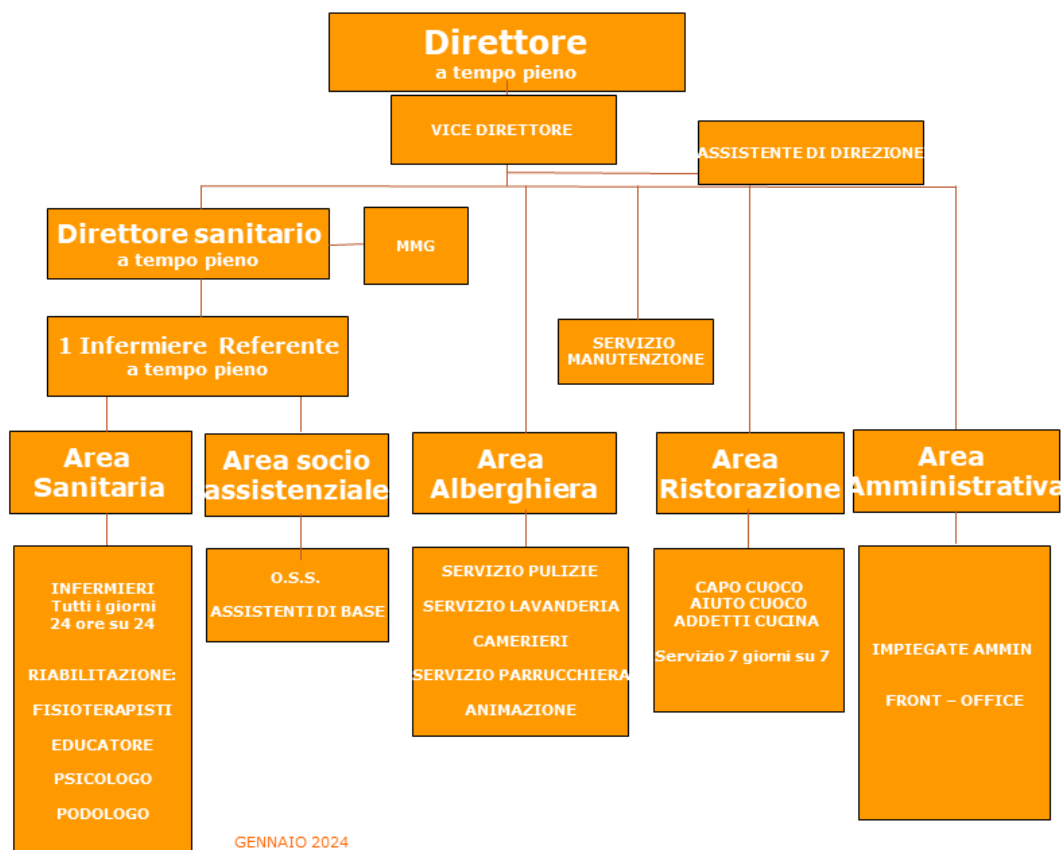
Direttore
a tempo pieno

VICE DIRETTORE

ASSISTENTE DI DIREZIONE

Direttore sanitario
a tempo pieno

MMG

1 Infermiere Referente
a tempo pieno

SERVIZIO MANUTENZIONE

Area Sanitaria

Area socio assistenziale

Area Alberghiera

Area Ristorazione

Area Amministrativa

INFERMIERI
Tutti i giorni
24 ore su 24

RIABILITAZIONE:

FISIOTERAPISTI

EDUCATORE

PSICOLOGO

PODOLOGO

O.S.S.

ASSISTENTI DI BASE

SERVIZIO PULIZIE

SERVIZIO LAVANDERIA

CAMERIERI

SERVIZIO PARRUCCHIERA

ANIMAZIONE

CAPO CUOCO
AIUTO CUOCO
ADDETTI CUCINA

Servizio 7 giorni su 7

IMPIEGATE AMMIN

FRONT – OFFICE

GENNAIO 2024